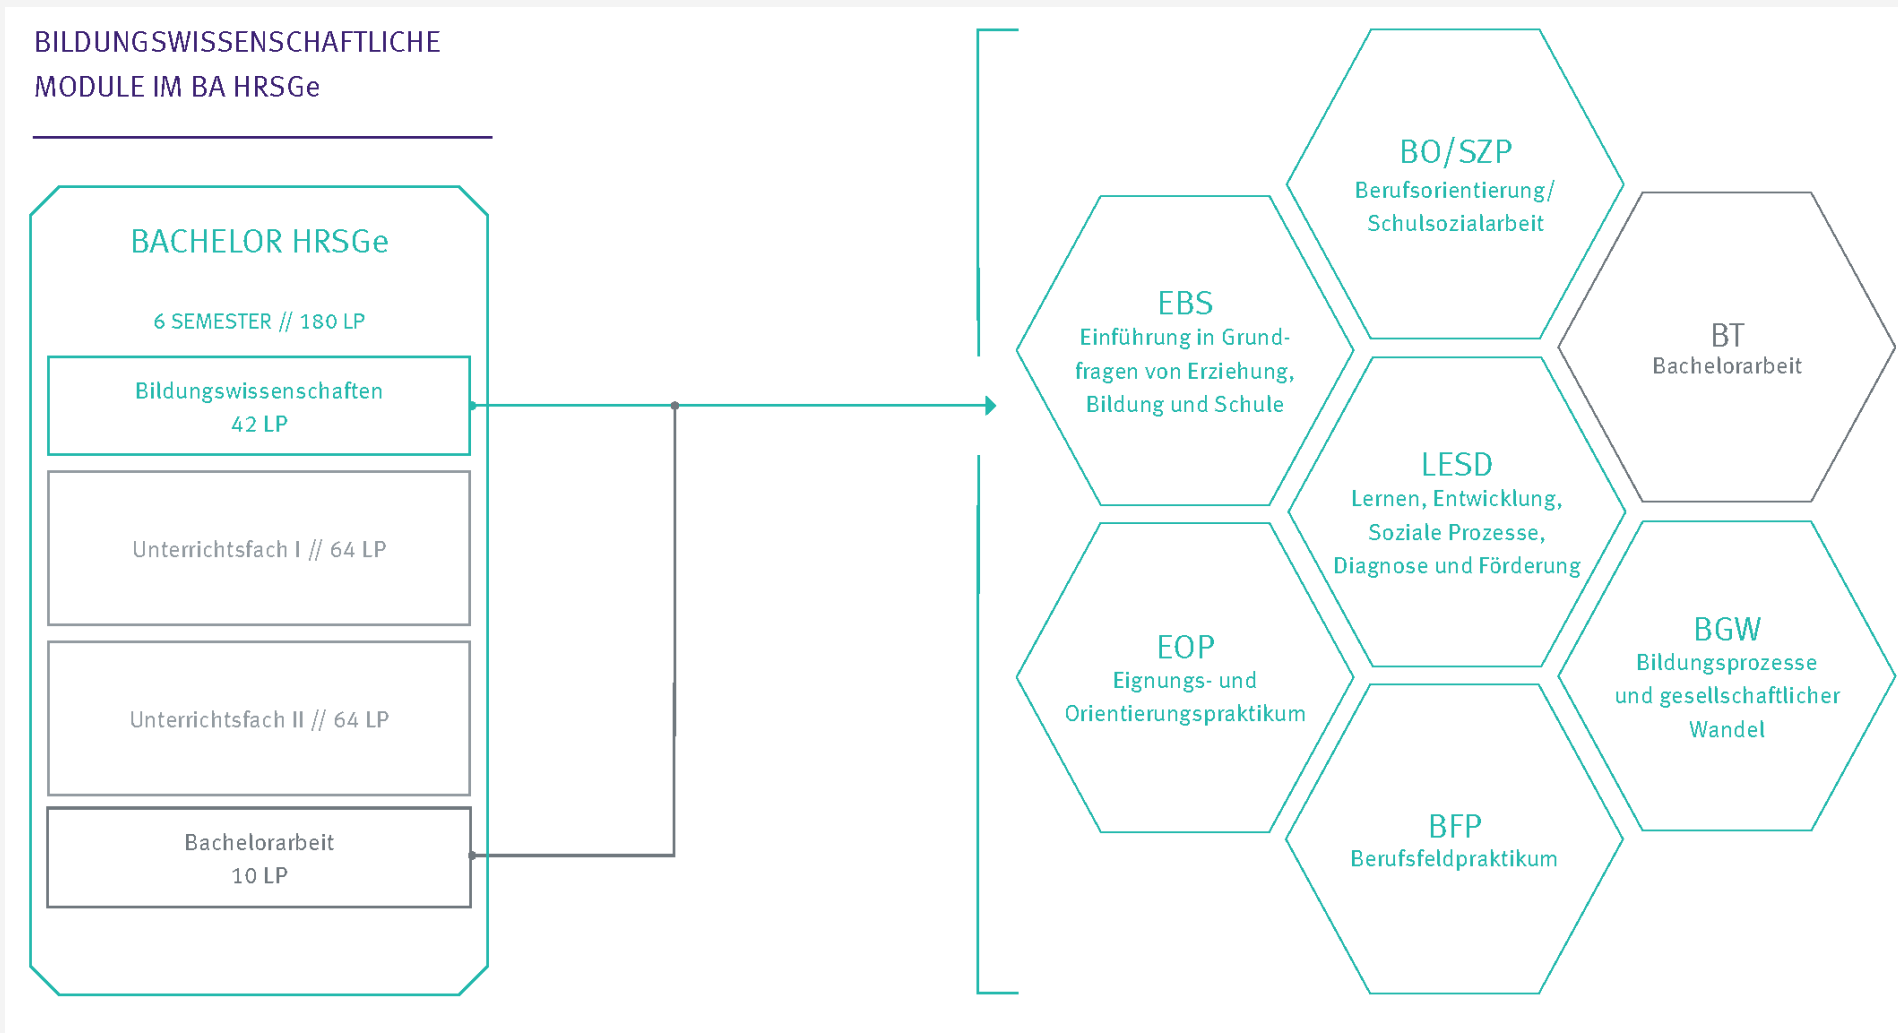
BILDUNGSWISSENSCHAFTLICHE MODULE IM BA HRSGe

BACHELOR HRSGe

6 SEMESTER // 180 LP

Bildungswissenschaften
42 LP

Unterrichtsfach I // 64 LP

Unterrichtsfach II // 64 LP

Bachelorarbeit
10 LP

BO/SZP
Berufsorientierung/ Schulsozialarbeit

EBS
Einführung in Grundfragen von Erziehung, Bildung und Schule

BT
Bachelorarbeit

LESD
Lernen, Entwicklung, Soziale Prozesse, Diagnose und Förderung

EOP
Eignungs- und Orientierungspraktikum

BGW
Bildungsprozesse und gesellschaftlicher Wandel

BFP
Berufsfeldpraktikum